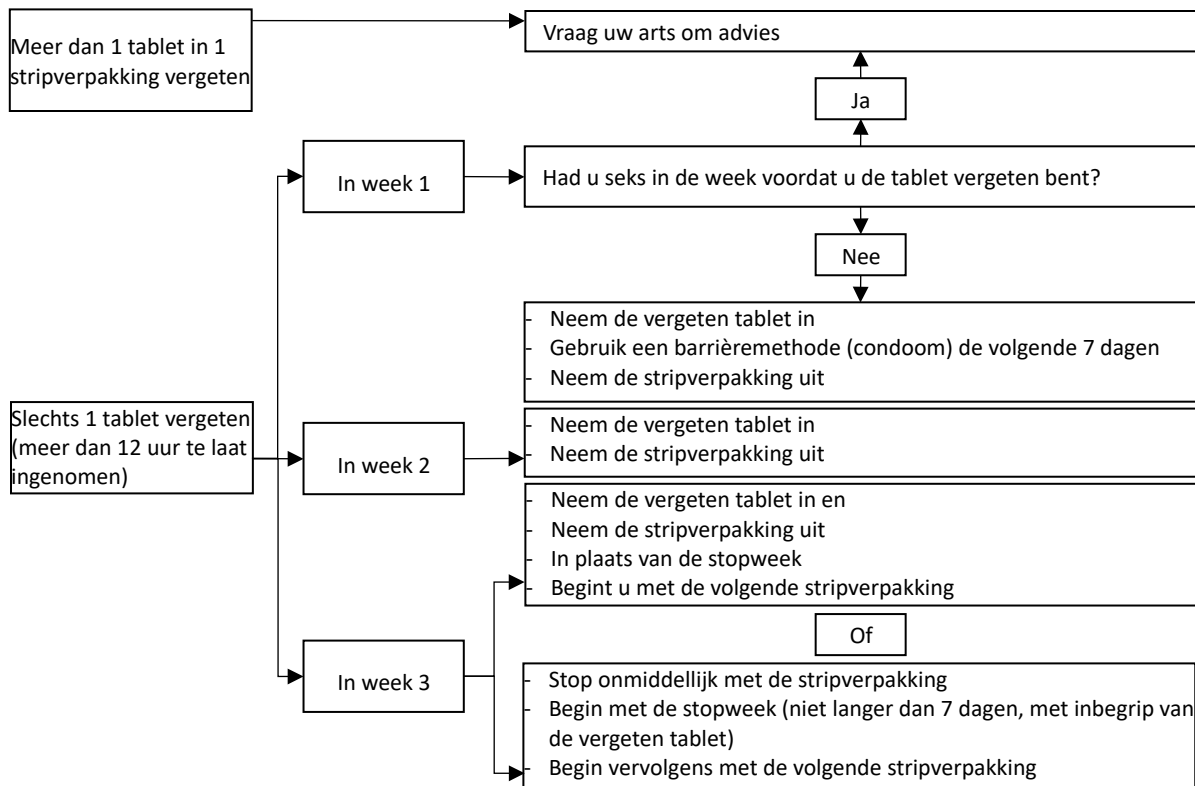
Meer dan 1 tablet in 1 stripverpakking vergeten

Vraag uw arts om advies

Ja

In week 1

Had u seks in de week voordat u de tablet vergeten bent?

Nee

- Neem de vergeten tablet in
- Gebruik een barrièremethode (condoom) de volgende 7 dagen
- Neem de stripverpakking uit

Slechts 1 tablet vergeten (meer dan 12 uur te laat ingenomen)

In week 2

- Neem de vergeten tablet in
- Neem de stripverpakking uit

- Neem de vergeten tablet in en
- Neem de stripverpakking uit
- In plaats van de stopweek
- Begint u met de volgende stripverpakking

Of

In week 3

- Stop onmiddellijk met de stripverpakking
- Begin met de stopweek (niet langer dan 7 dagen, met inbegrip van de vergeten tablet)
- Begin vervolgens met de volgende stripverpakking